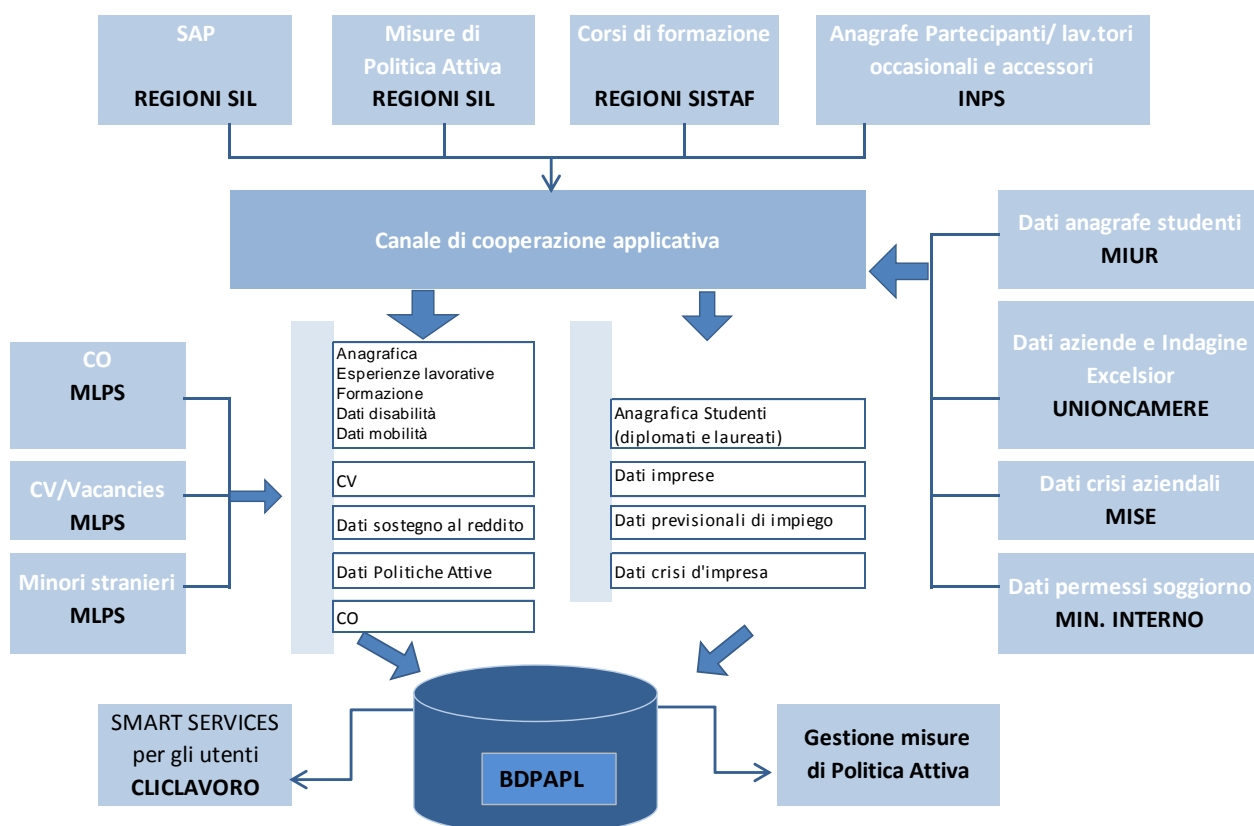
SAP
REGIONI SIL

Misure di Politica Attiva
REGIONI SIL

Corsi di formazione
REGIONI SISTAF

Anagrafe Partecipanti/ lav.tori occasionali e accessori
INPS

Canale di cooperazione applicativa

Dati anagrafe studenti
MIUR

Dati aziende e Indagine Excelsior
UNIONCAMERE

Dati crisi aziendali
MISE

Dati permessi soggiorno
MIN. INTERNO

CO
MLPS

CV/Vacancies
MLPS

Minori stranieri
MLPS

Anagrafica
Esperienze lavorative
Formazione
Dati disabilità
Dati mobilità

CV

Dati sostegno al reddito

Dati Politiche Attive

CO

Anagrafica Studenti (diplomati e laureati)

Dati imprese

Dati previsionali di impiego

Dati crisi d'impresa

SMART SERVICES per gli utenti
CLICLAVORO

BDPAPL

Gestione misure di Politica Attiva